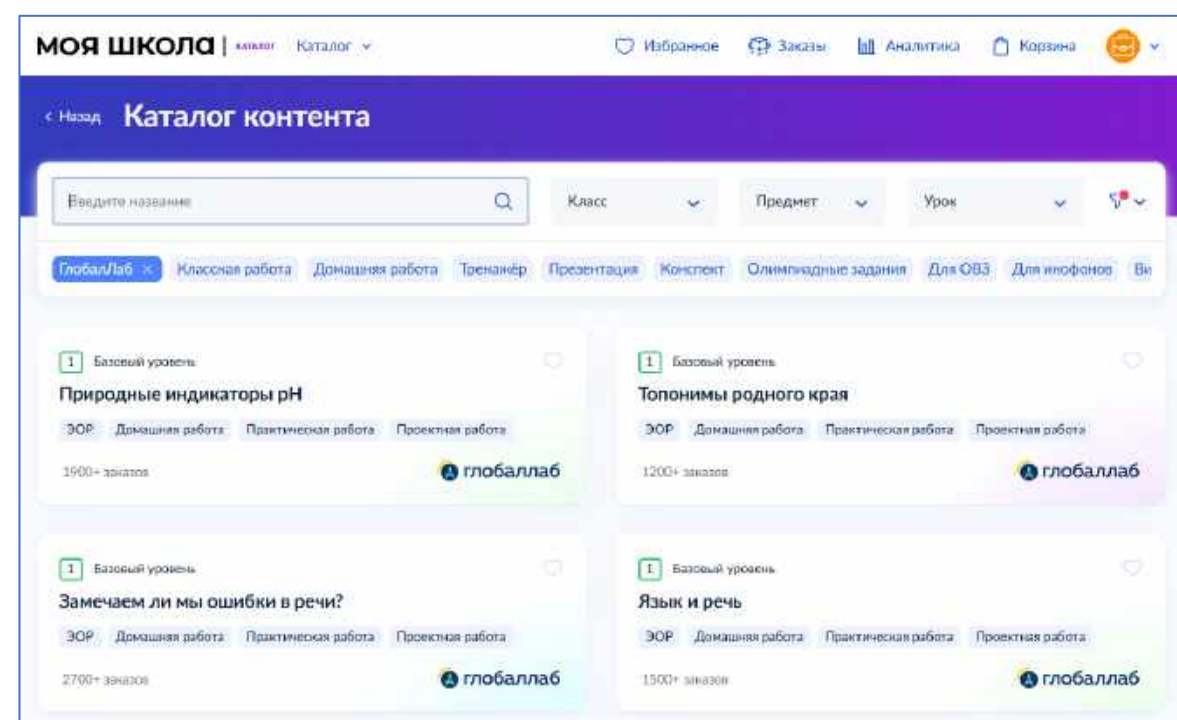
МОЯ ШКОЛА | КАТАЛОГ Каталог

Избранное Заказы Аналитика Корзина

< Назад Каталог контента

Введите название

Класс

Предмет

Урок

ГлобалЛаб × Классная работа Домашняя работа Тренажёр Презентация Конспект Олимпиадные задания Для ОВЗ Для инофонов Ви

1 Базовый уровень
Природные индикаторы pH
ЭОР Домашняя работа Практическая работа Проектная работа
1900+ заказов
глобаллаб

1 Базовый уровень
Топонимы родного края
ЭОР Домашняя работа Практическая работа Проектная работа
1200+ заказов
глобаллаб

1 Базовый уровень
Замечаем ли мы ошибки в речи?
ЭОР Домашняя работа Практическая работа Проектная работа
2700+ заказов
глобаллаб

1 Базовый уровень
Язык и речь
ЭОР Домашняя работа Практическая работа Проектная работа
1500+ заказов
глобаллаб